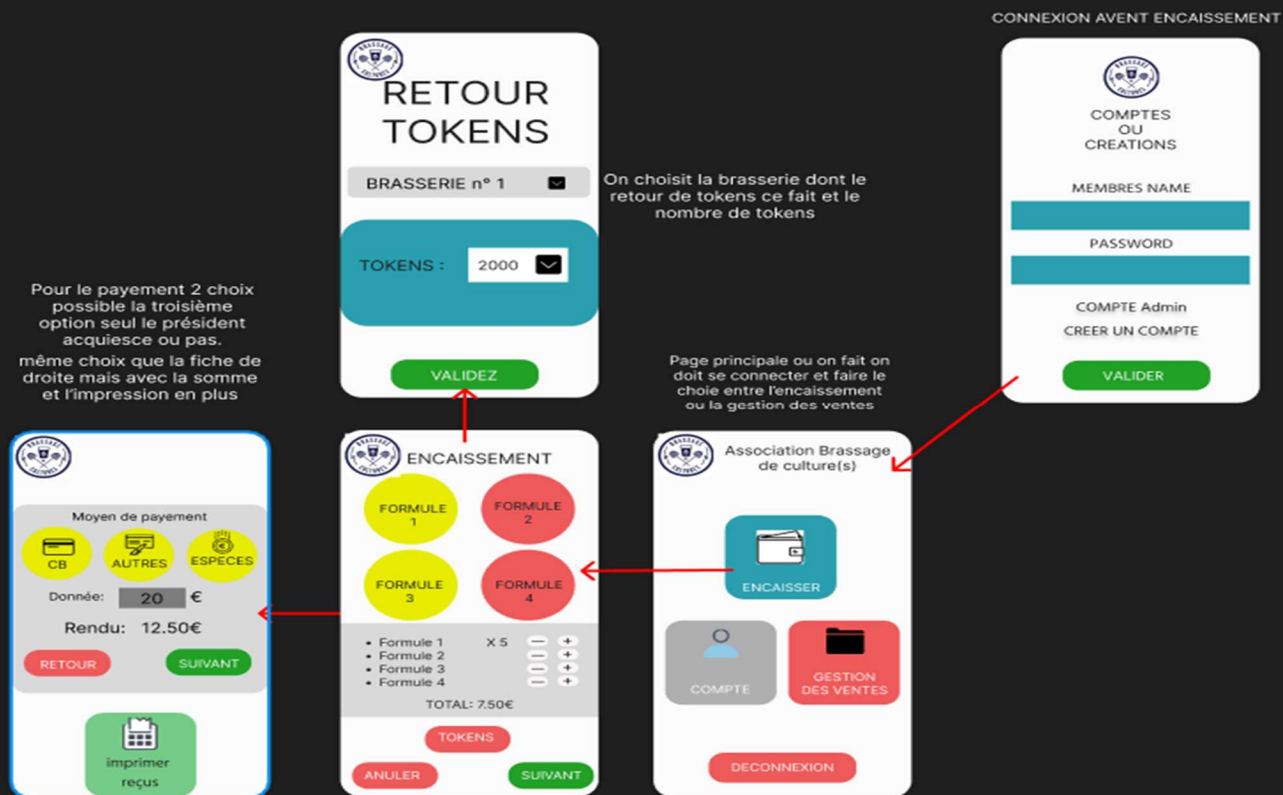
CONNEXION AVENT ENCAISSEMENT

COMPTES
OU
CREATIONS

MEMBRES NAME

PASSWORD

COMPTE Admin

CREER UN COMPTE

VALIDER

RETOUR TOKENS

BRASSERIE n° 1

TOKENS : 2000

VALIDEZ

On choisit la brasserie dont le retour de tokens ce fait et le nombre de tokens

Pour le payement 2 choix possible la troisième option seul le président acquiesce ou pas.

même choix que la fiche de droite mais avec la somme et l'impression en plus

Page principale ou on fait on doit se connecter et faire le choie entre l'encaissement ou la gestion des ventes

Moyen de payement

CB

AUTRES

ESPECES

Donnée: 20 €

Rendu: 12.50€

RETOUR

SUIVANT

imprimer reçus

ENCAISSEMENT

FORMULE 1

FORMULE 2

FORMULE 3

FORMULE 4

• Formule 1 X 5
• Formule 2
• Formule 3
• Formule 4

TOTAL: 7.50€

TOKENS

ANULER

SUIVANT

Association Brassage de culture(s)

ENCAISSER

COMPTE

GESTION DES VENTES

DECONNEXION